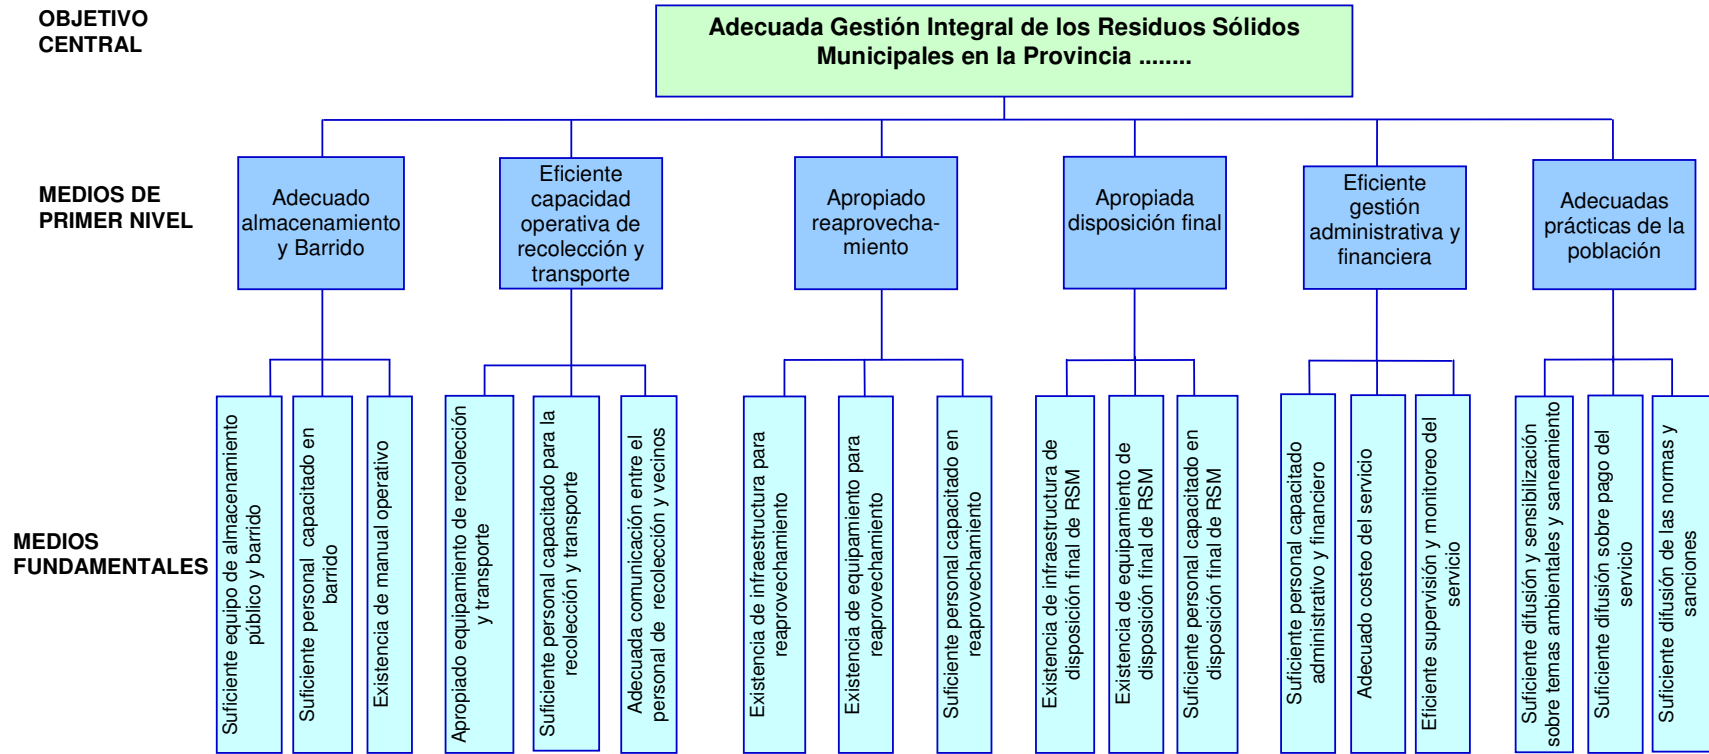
OBJETIVO CENTRAL

Adecuada Gestión Integral de los Residuos Sólidos Municipales en la Provincia ........

MEDIOS DE PRIMER NIVEL

Adecuado almacenamiento y Barrido

Eficiente capacidad operativa de recolección y transporte

Apropiado reaprovechamiento

Apropiada disposición final

Eficiente gestión administrativa y financiera

Adecuadas prácticas de la población

MEDIOS FUNDAMENTALES

Suficiente equipo de almacenamiento público y barrido

Suficiente personal capacitado en barrido

Existencia de manual operativo

Apropiado equipamiento de recolección y transporte

Suficiente personal capacitado para la recolección y transporte

Adecuada comunicación entre el personal de recolección y vecinos

Existencia de infraestructura para reaprovechamiento

Existencia de equipamiento para reaprovechamiento

Suficiente personal capacitado en reaprovechamiento

Existencia de infraestructura de disposición final de RSM

Existencia de equipamiento de disposición final de RSM

Suficiente personal capacitado en disposición final de RSM

Suficiente personal capacitado administrativo y financiero

Adecuado costeo del servicio

Eficiente supervisión y monitoreo del servicio

Suficiente difusión y sensibilización sobre temas ambientales y saneamiento

Suficiente difusión sobre pago del servicio

Suficiente difusión de las normas y sanciones